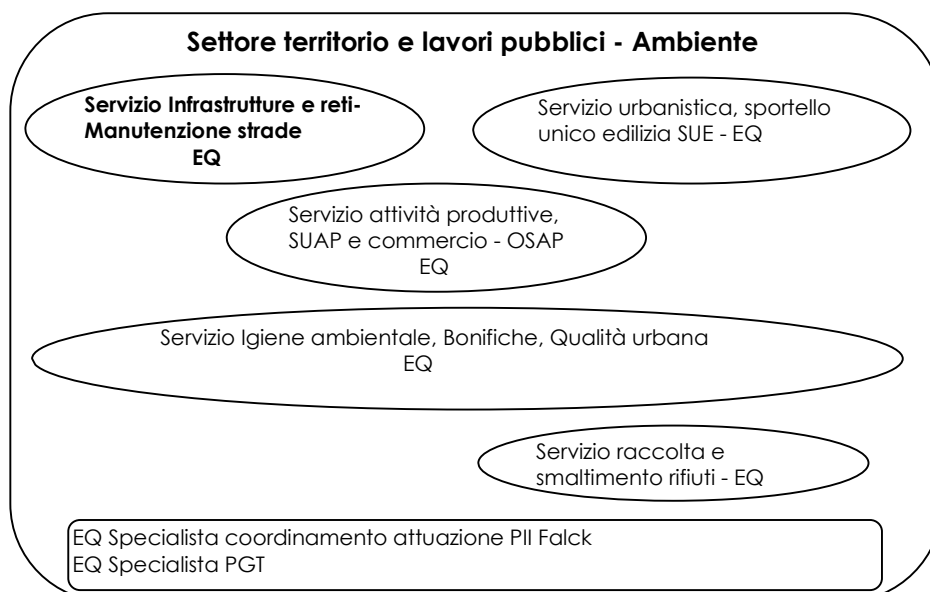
Settore territorio e lavori pubblici - Ambiente

Servizio Infrastrutture e reti- Manutenzione strade EQ

Servizio urbanistica, sportello unico edilizia SUE - EQ

Servizio attività produttive, SUAP e commercio - OSAP EQ

Servizio Igiene ambientale, Bonifiche, Qualità urbana EQ

Servizio raccolta e smaltimento rifiuti - EQ

EQ Specialista coordinamento attuazione PII Falck
EQ Specialista PGT